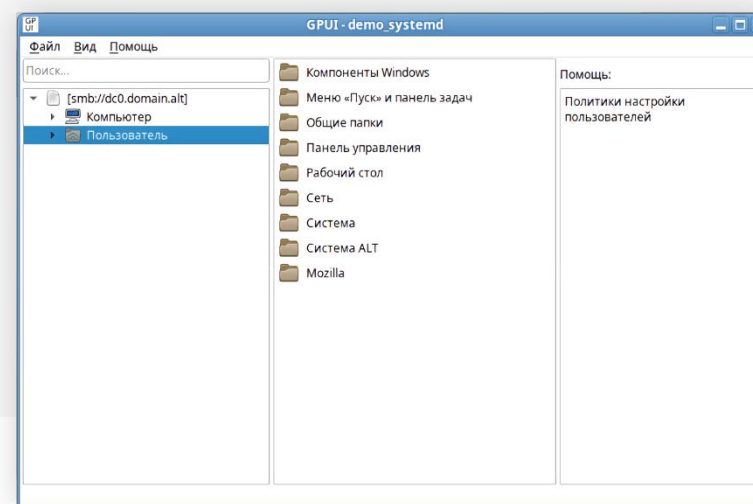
GP UI

GPUI - demo_systemd

Файл Вид Помощь

Поиск...

[smb://dc0.domain.alt]
Компьютер
Пользователь

Компоненты Windows
Меню «Пуск» и панель задач
Общие папки
Панель управления
Рабочий стол
Сеть
Система
Система ALT
Mozilla

Помощь:

Политики настройки пользователей